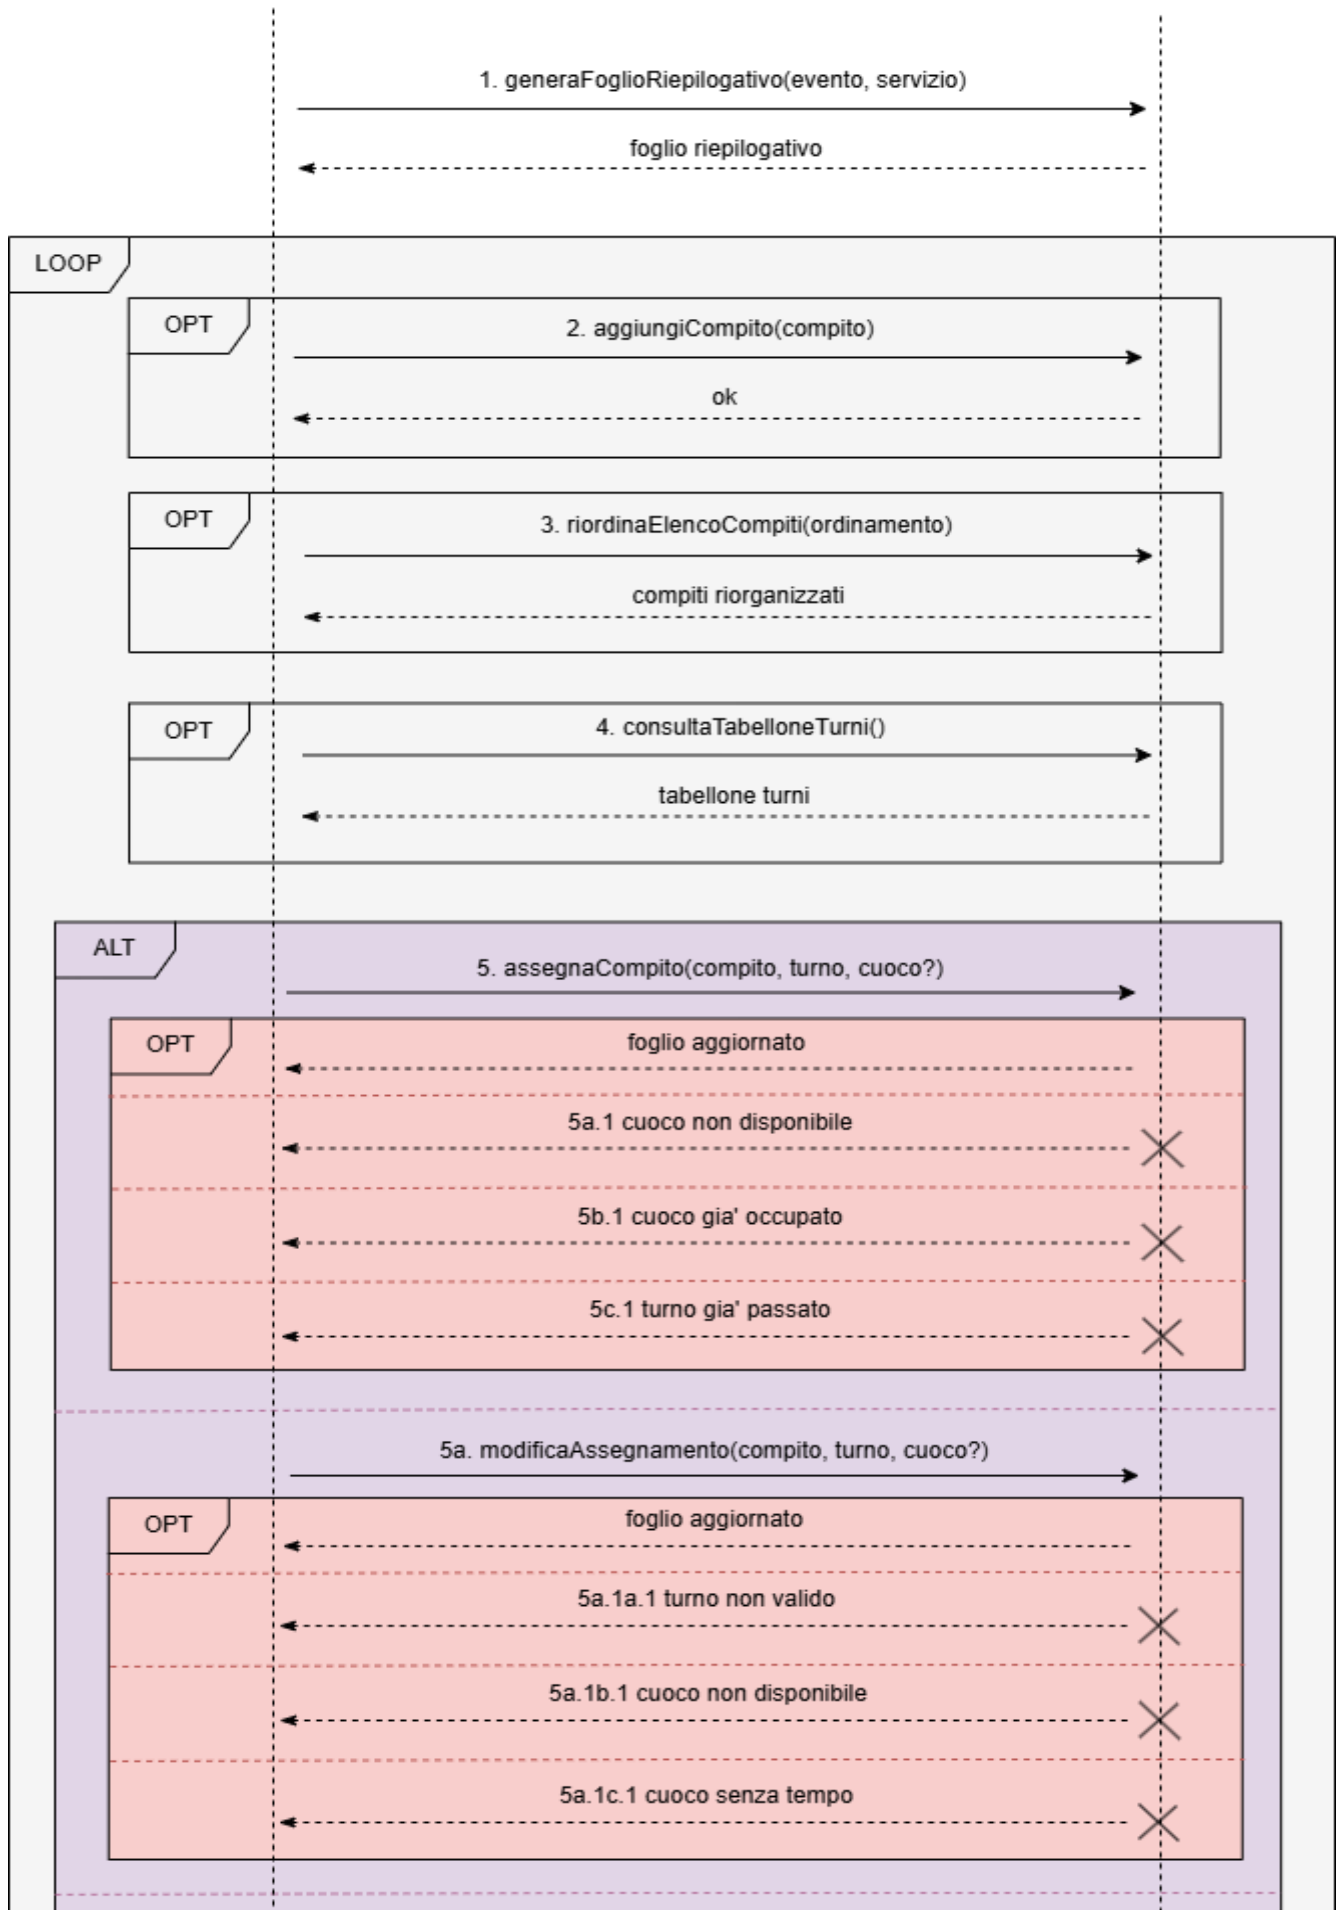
1. generaFoglioRiepilogativo(evento, servizio)

foglio riepilogativo

LOOP

OPT

2. aggiungiCompito(compito)

ok

OPT

3. riordinaElencoCompiti(ordinamento)

compiti riorganizzati

OPT

4. consultaTabelloneTurni()

tabellone turni

ALT

5. assegnaCompito(compito, turno, cuoco?)

OPT

foglio aggiornato

5a.1 cuoco non disponibile

5b.1 cuoco gia' occupato

5c.1 turno gia' passato

5a. modificaAssegnamento(compito, turno, cuoco?)

OPT

foglio aggiornato

5a.1a.1 turno non valido

5a.1b.1 cuoco non disponibile

5a.1c.1 cuoco senza tempo